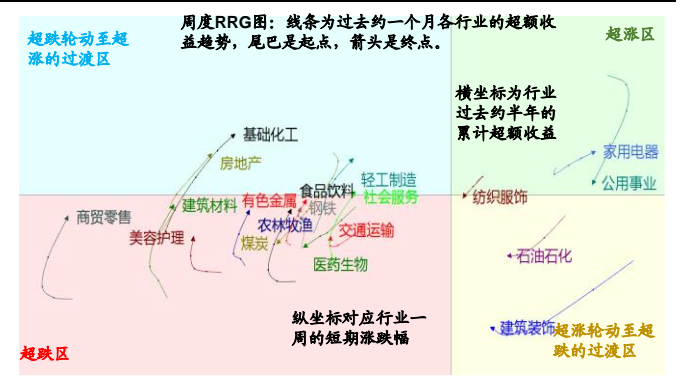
周度RRG图：线条为过去约一个月各行业的超额收益趋势，尾巴是起点，箭头是终点。

超跌轮动至超涨的过渡区

超涨区

横坐标为行业过去约半年的累计超额收益

基础化工

房地产

家用电器

公用事业

轻工制造

食品饮料

钢铁

社会服务

纺织服饰

商贸零售

建筑材料

有色金属

农林牧渔

交通运输

美容护理

煤炭

医药生物

石油石化

纵坐标对应行业一周的短期涨跌幅

建筑装饰

超涨轮动至超跌的过渡区

超跌区